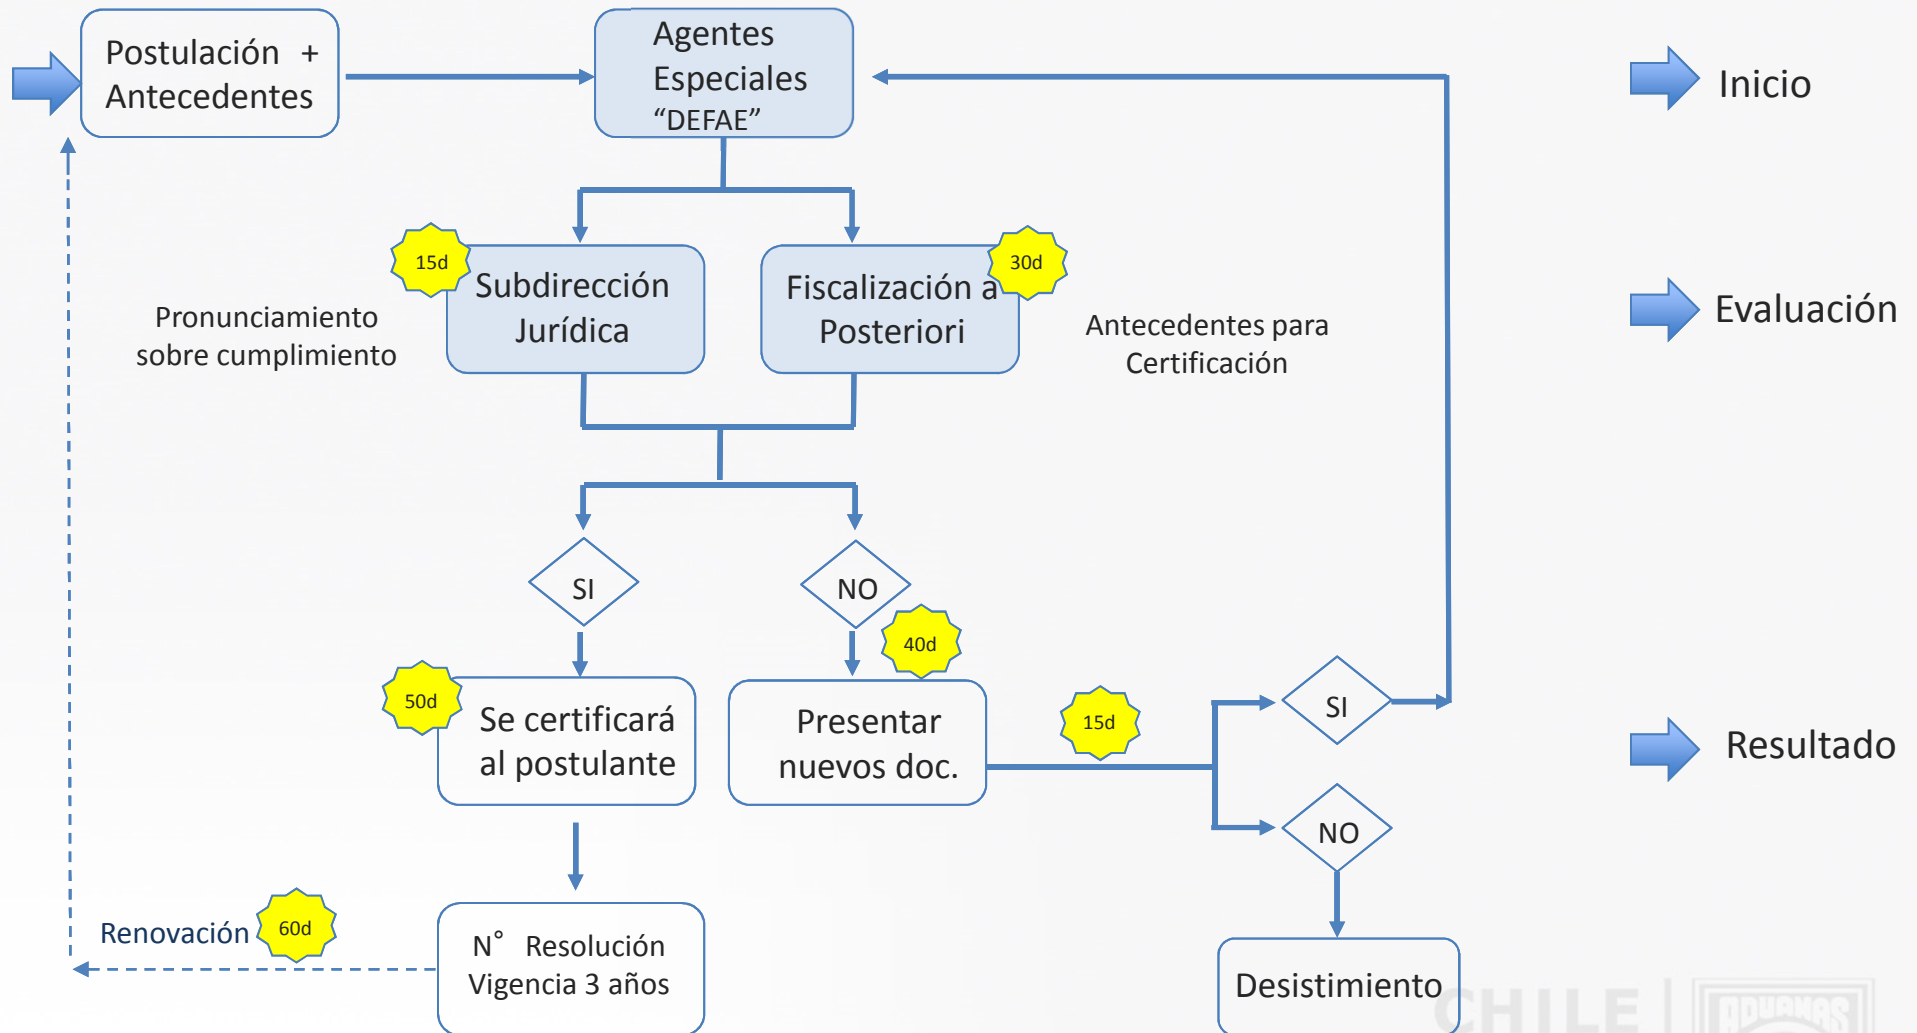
Postulación + Antecedentes

Agentes Especiales “DEFAE”

Inicio

15d

Subdirección Jurídica

Fiscalización a Posteriori

30d

Pronunciamiento sobre cumplimiento

Antecedentes para Certificación

Evaluación

SI

NO

40d

50d

Se certificará al postulante

Presentar nuevos doc.

15d

SI

Resultado

NO

Renovación

60d

N° Resolución Vigencia 3 años

Desistimiento

CHILE | ADUANAS